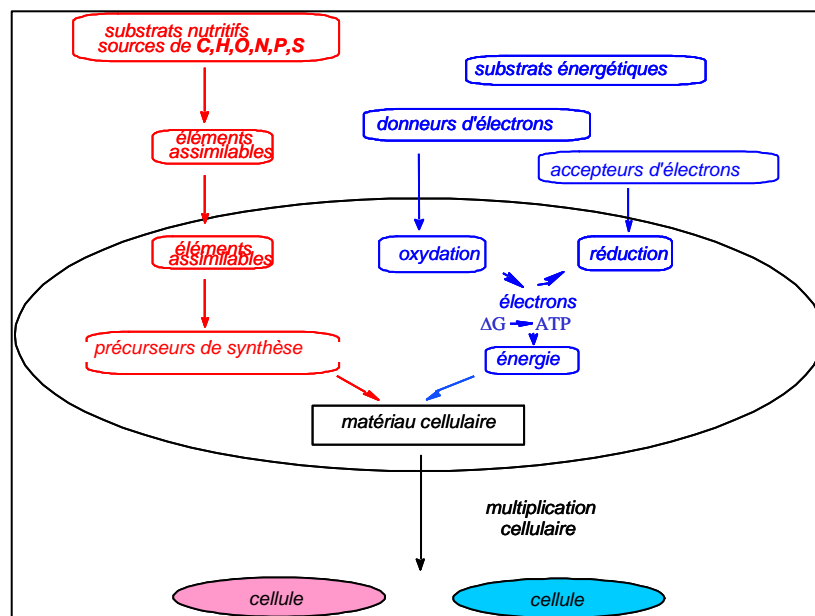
substrats nutritifs
sources de C,H,O,N,P,S

substrats énergétiques

donneurs d'électrons

éléments assimilables

accepteurs d'électrons

éléments assimilables

oxydation

réduction

électrons

$\Delta G$ ATP

précurseurs de synthèse

énergie

matériau cellulaire

multiplication cellulaire

cellule

cellule